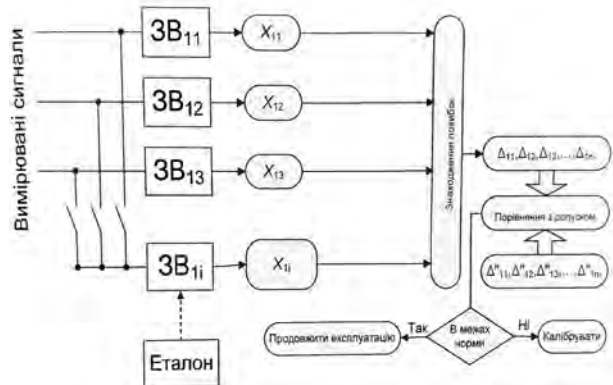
Вимірювані сигнали

$ЗВ_{11}$

$X_{11}$

$ЗВ_{12}$

$X_{12}$

$ЗВ_{13}$

$X_{13}$

$ЗВ_{1i}$

$X_{1i}$

Еталон

Знаходження похибок

$\Delta_{11}, \Delta_{12}, \Delta_{13}, \ldots \Delta_{1n}$

Порівняння з допуском

$\Delta^{н}_{11}, \Delta^{н}_{12}, \Delta^{н}_{13}, \ldots \Delta^{н}_{1n}$

В межах норми

Так

Ні

Продовжити експлуатацію

Калібрувати